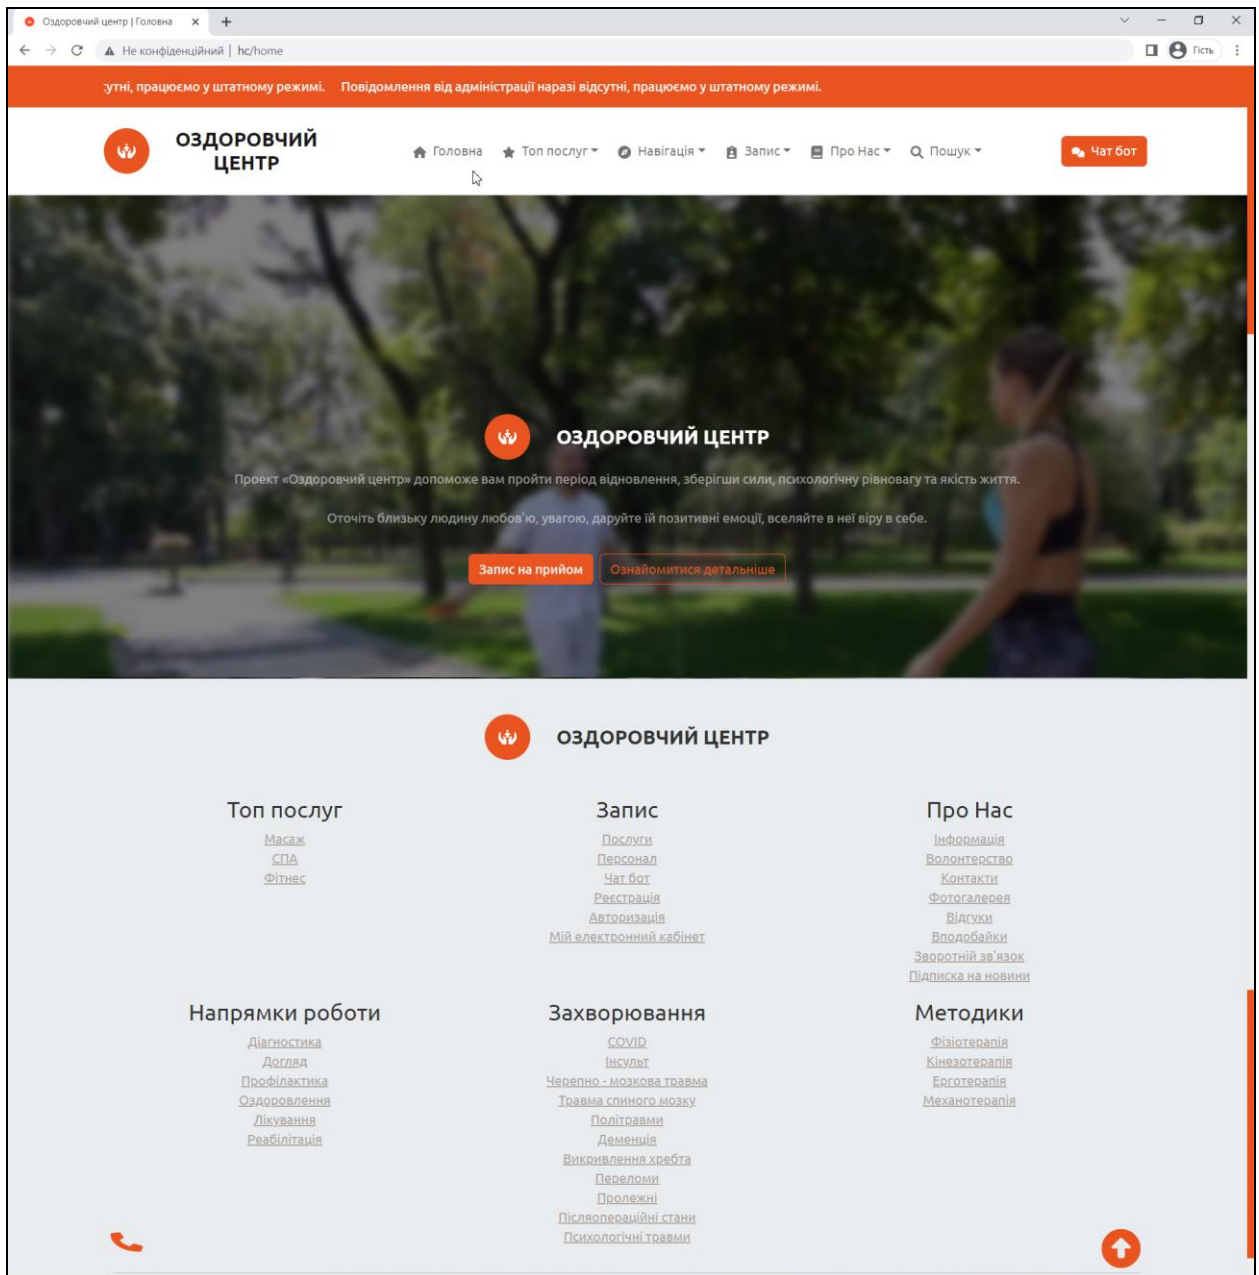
Оздоровчий центр | Головна ×

Не конфіденційний | hc/home

Гість

утні, працюємо у штатному режимі. Повідомлення від адміністрації наразі відсутні, працюємо у штатному режимі.

ОЗДОРОВЧИЙ ЦЕНТР

Головна Топ послуг Навігація Запис Про Нас Пошук

Чат бот

ОЗДОРОВЧИЙ ЦЕНТР

Проект «Оздоровчий центр» допоможе вам пройти період відновлення, зберігши сили, психологічну рівновагу та якість життя.

Оточіть близьку людину любов'ю, увагою, даруйте їй позитивні емоції, вселяйте в неї віру в себе.

Запис на прийом Ознайомитися детальніше

ОЗДОРОВЧИЙ ЦЕНТР

Топ послуг
Масаж
СПА
Фітнес

Запис
Послуги
Персонал
Чат бот
Реєстрація
Авторизація
Мій електронний кабінет

Про Нас
Інформація
Волонтерство
Контакти
Фотогалерея
Відгуки
Вподобайки
Зворотній зв'язок
Підписка на новини

Напрямки роботи
Діагностика
Догляд
Профілактика
Оздоровлення
Лікування
Реабілітація

Захворювання
COVID
Інсульт
Черепно - мозкова травма
Травма спиного мозку
Політравми
Деменція
Викривлення хребта
Переломи
Пролежні
Післяопераційні стани
Психологічні травми

Методики
Фізіотерапія
Кінезотерапія
Ерготерапія
Механотерапія